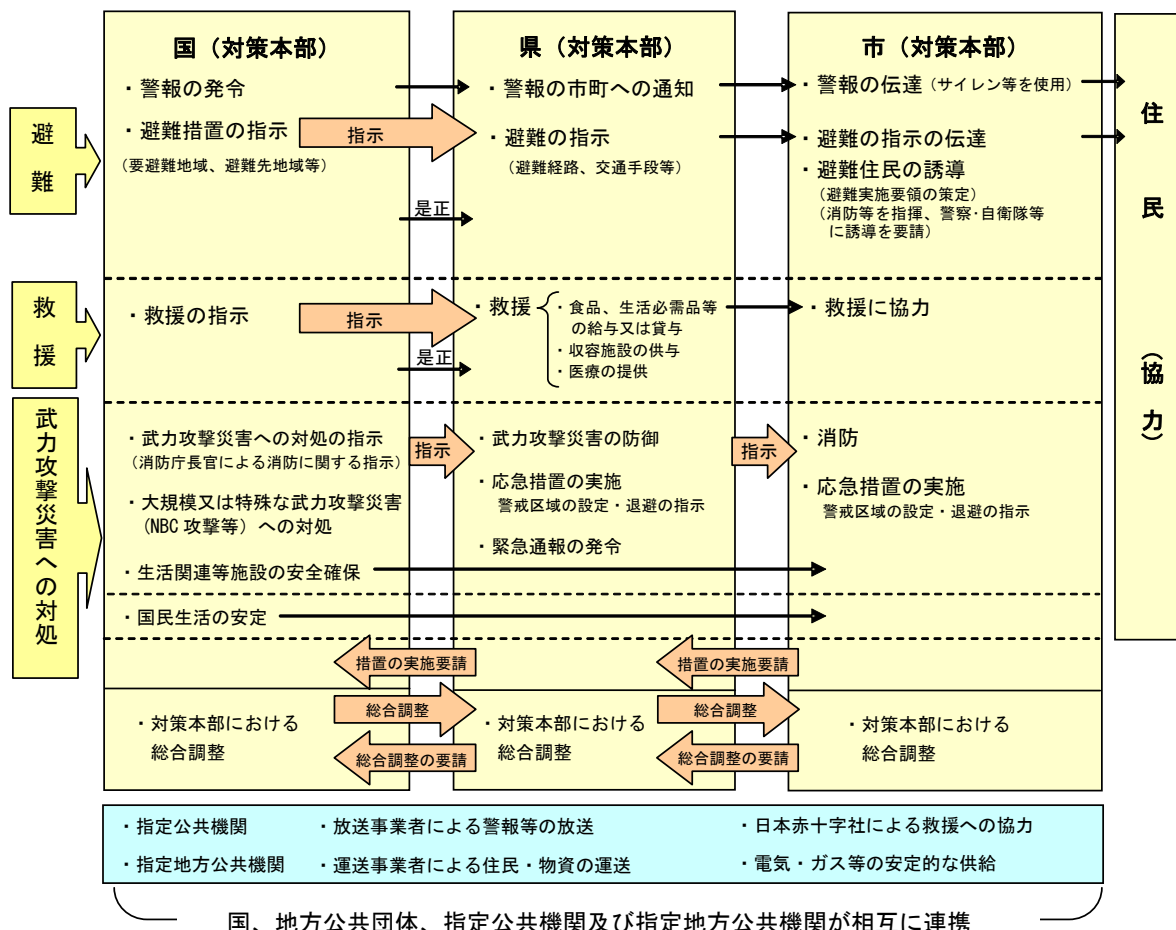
国（対策本部）

県（対策本部）

市（対策本部）

住

民

（協

力）

避

難

・警報の発令

・避難措置の指示

（要避難地域、避難先地域等）

指示

是正

・警報の市町への通知

・避難の指示

（避難経路、交通手段等）

・警報の伝達（サイレン等を使用）

・避難の指示の伝達

・避難住民の誘導

（避難実施要領の策定）

（消防等を指揮、警察・自衛隊等に誘導を要請）

救

援

・救援の指示

指示

是正

・救援

・食品、生活必需品等の給与又は貸与

・収容施設の供与

・医療の提供

・救援に協力

武力攻撃災害への対処

・武力攻撃災害への対処の指示

（消防庁長官による消防に関する指示）

・大規模又は特殊な武力攻撃災害（NBC 攻撃等）への対処

指示

・武力攻撃災害の防御

・応急措置の実施

警戒区域の設定・退避の指示

・緊急通報の発令

指示

・消防

・応急措置の実施

警戒区域の設定・退避の指示

・生活関連等施設の安全確保

・国民生活の安定

措置の実施要請

措置の実施要請

・対策本部における総合調整

総合調整

総合調整の要請

・対策本部における総合調整

総合調整

総合調整の要請

・対策本部における総合調整

・指定公共機関

・指定地方公共機関

・放送事業者による警報等の放送

・運送事業者による住民・物資の運送

・日本赤十字社による救援への協力

・電気・ガス等の安定的な供給

国、地方公共団体、指定公共機関及び指定地方公共機関が相互に連携